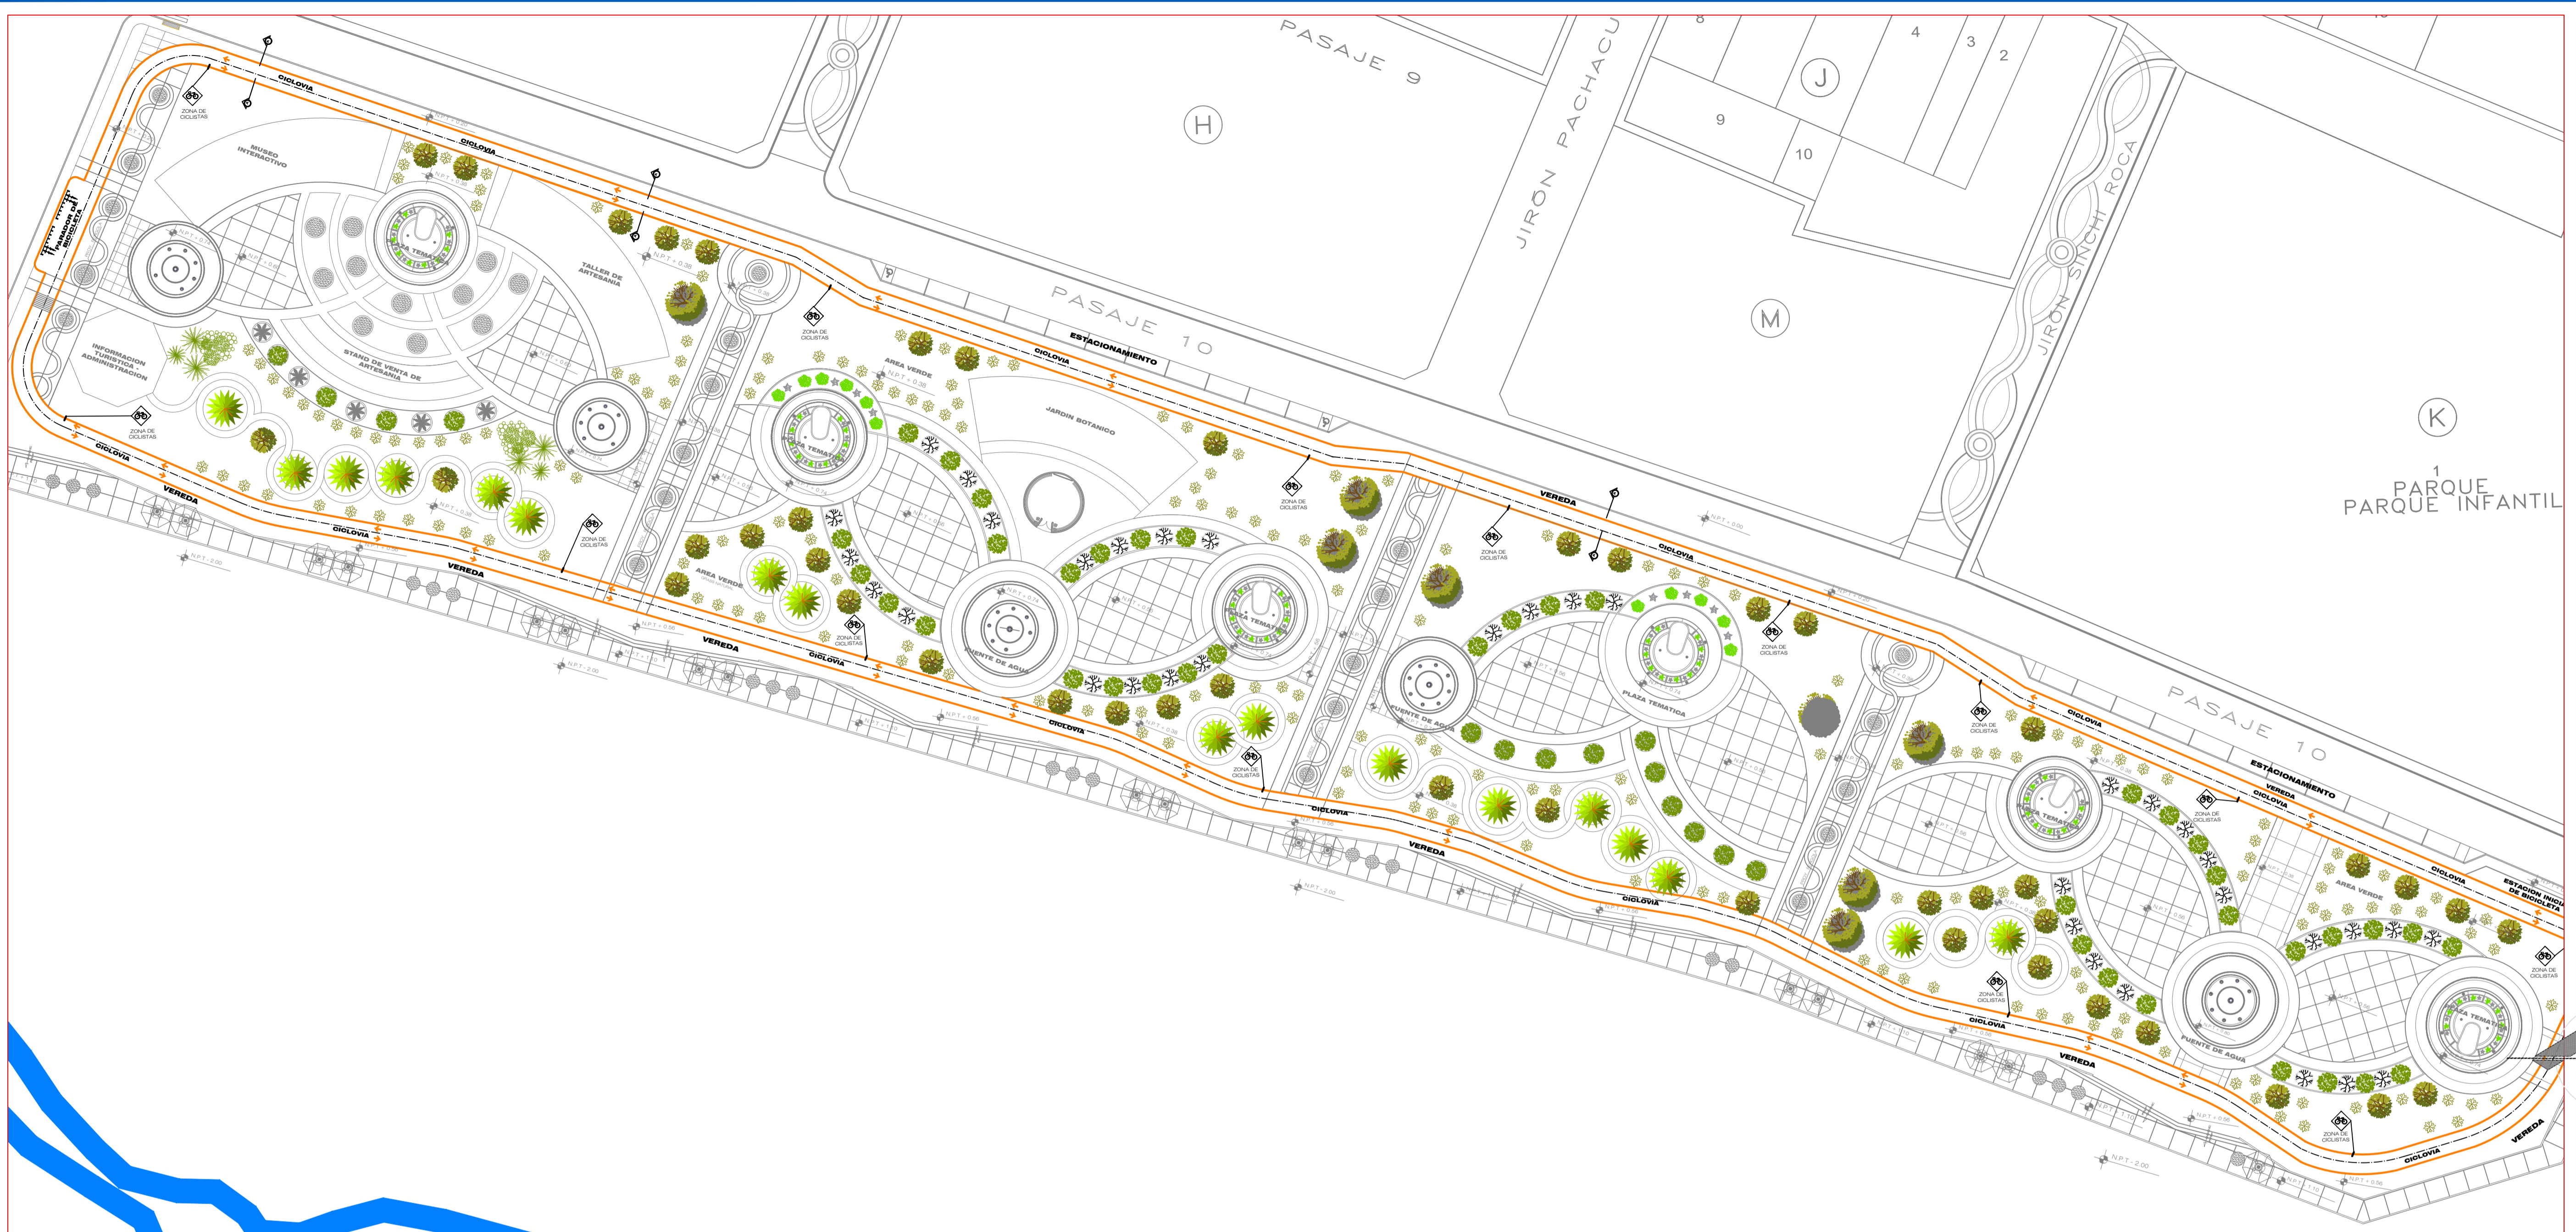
PASAJE 9

H

JIRON PACHACU

8

4

3

2

J

9

10

JIRON SINCHI ROCA

M

K

1
PARQUE
PARQUE INFANTIL

PASAJE 10

ESTACIONAMIENTO

PASAJE 10

ESTACIONAMIENTO

CICLOVIA

ZONA DE CICLISTAS

MUSEO INTERACTIVO

PARADOR DE BICICLETA

INFORMACION TURISTICA - ADMINISTRACION

STAND DE VENTA DE ARTESANIA

PLAZA TEMATICA

TALLER DE ARTESANIA

VEREDA

AREA VERDE

JARDIN BOTANICO

FUENTE DE AGUA

PLAZA TEMATICA

AREA VERDE

ESTACION INICIO DE BICICLETA

N.P.T. + 0.38

N.P.T. - 2.00

N.P.T. + 0.56

N.P.T. + 1.10